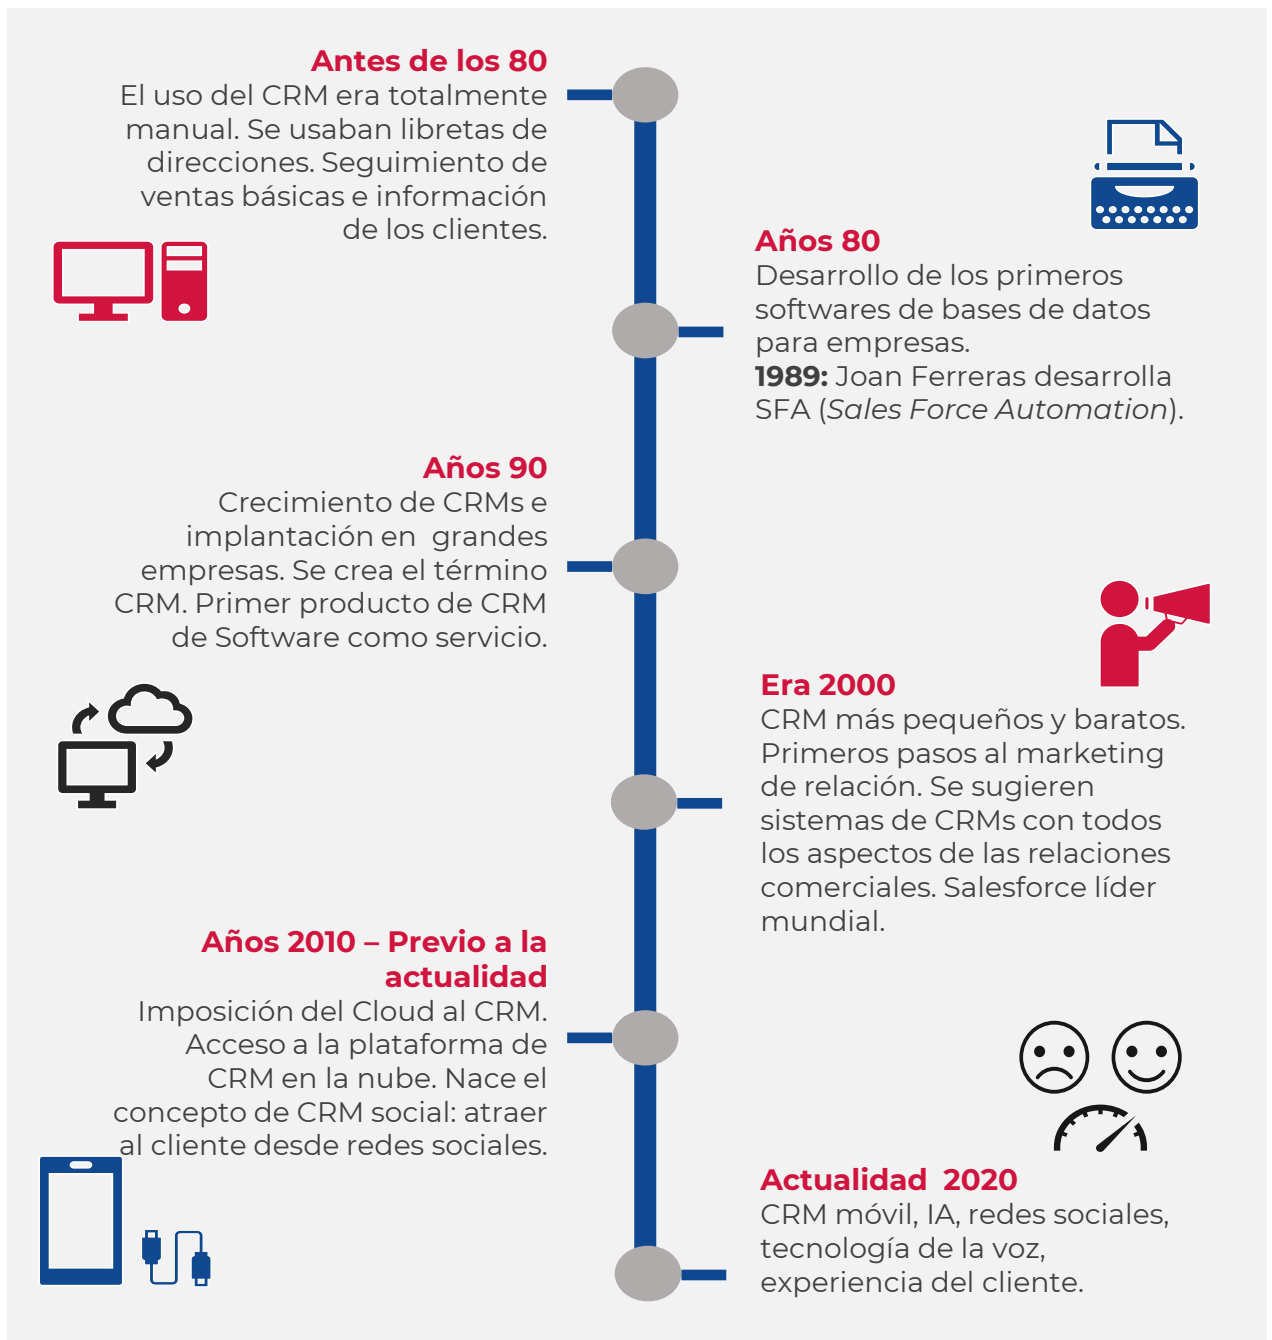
**Antes de los 80**
El uso del CRM era totalmente manual. Se usaban libretas de direcciones. Seguimiento de ventas básicas e información de los clientes.

**Años 80**
Desarrollo de los primeros softwares de bases de datos para empresas.
**1989:** Joan Ferreras desarrolla SFA (*Sales Force Automation*).

**Años 90**
Crecimiento de CRMs e implantación en grandes empresas. Se crea el término CRM. Primer producto de CRM de Software como servicio.

**Era 2000**
CRM más pequeños y baratos. Primeros pasos al marketing de relación. Se sugieren sistemas de CRMs con todos los aspectos de las relaciones comerciales. Salesforce líder mundial.

**Años 2010 – Previo a la actualidad**
Imposición del Cloud al CRM. Acceso a la plataforma de CRM en la nube. Nace el concepto de CRM social: atraer al cliente desde redes sociales.

**Actualidad 2020**
CRM móvil, IA, redes sociales, tecnología de la voz, experiencia del cliente.